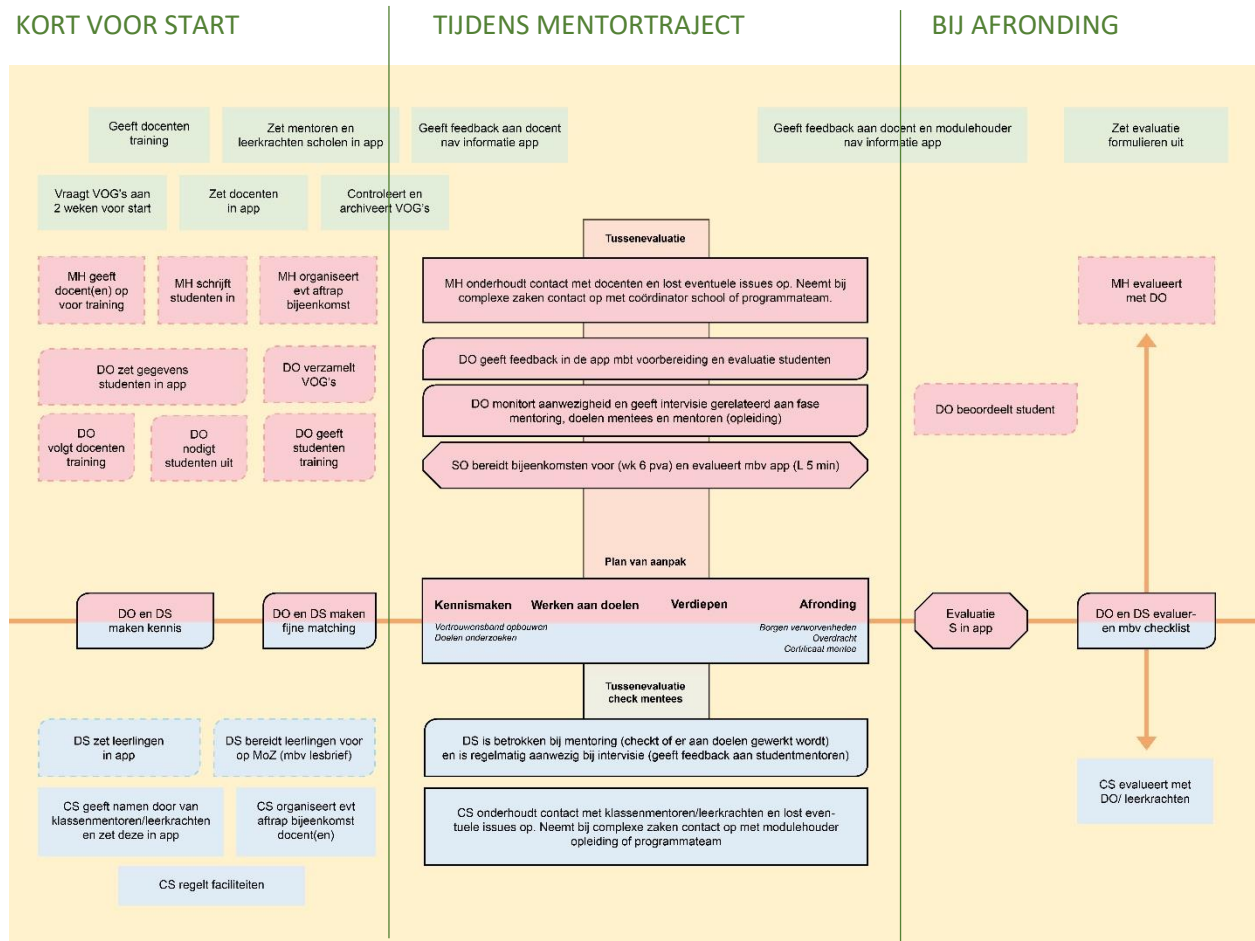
KORT VOOR START

TIJDENS MENTORTRAJECT

BIJ AFRONDING

Geeft docenten training

Zet mentoren en leerkrachten scholen in app

Geeft feedback aan docent nav informatie app

Geeft feedback aan docent en modulehouder nav informatie app

Zet evaluatie formulieren uit

Vraagt VOG's aan 2 weken voor start

Zet docenten in app

Controleert en archiveert VOG's

Tussenevaluatie

MH geeft docent(en) op voor training

MH schrijft studenten in

MH organiseert evt aftrap bijeenkomst

MH onderhoudt contact met docenten en lost eventuele issues op. Neemt bij complexe zaken contact op met coördinator school of programmateam.

MH evalueert met DO

DO zet gegevens studenten in app

DO verzamelt VOG's

DO geeft feedback in de app mbt voorbereiding en evaluatie studenten

DO monitort aanwezigheid en geeft intervisie gerelateerd aan fase mentoring, doelen mentees en mentoren (opleiding)

DO beoordeelt student

DO volgt docenten training

DO nodigt studenten uit

DO geeft studenten training

SO bereidt bijeenkomsten voor (wk 6 pva) en evalueert mbv app (L 5 min)

Plan van aanpak

DO en DS maken kennis

DO en DS maken fijne matching

Kennismaken

Werken aan doelen

Verdiepen

Afronding

Vertrouwensband opbouwen
Doelen onderzoeken

Borgen verworvenheden
Overdracht
Certificaat mentee

Evaluatie S in app

DO en DS evalueren mbv checklist

Tussenevaluatie check mentees

DS zet leerlingen in app

DS bereidt leerlingen voor op MoZ (mbv lesbrief)

DS is betrokken bij mentoring (checkt of er aan doelen gewerkt wordt) en is regelmatig aanwezig bij intervisie (geeft feedback aan studentmentoren)

CS evalueert met DO/ leerkrachten

CS geeft namen door van klassenmentoren/leerkrachten en zet deze in app

CS organiseert evt aftrap bijeenkomst docent(en)

CS onderhoudt contact met klassenmentoren/leerkrachten en lost eventuele issues op. Neemt bij complexe zaken contact op met modulehouder opleiding of programmateam

CS regelt faciliteiten